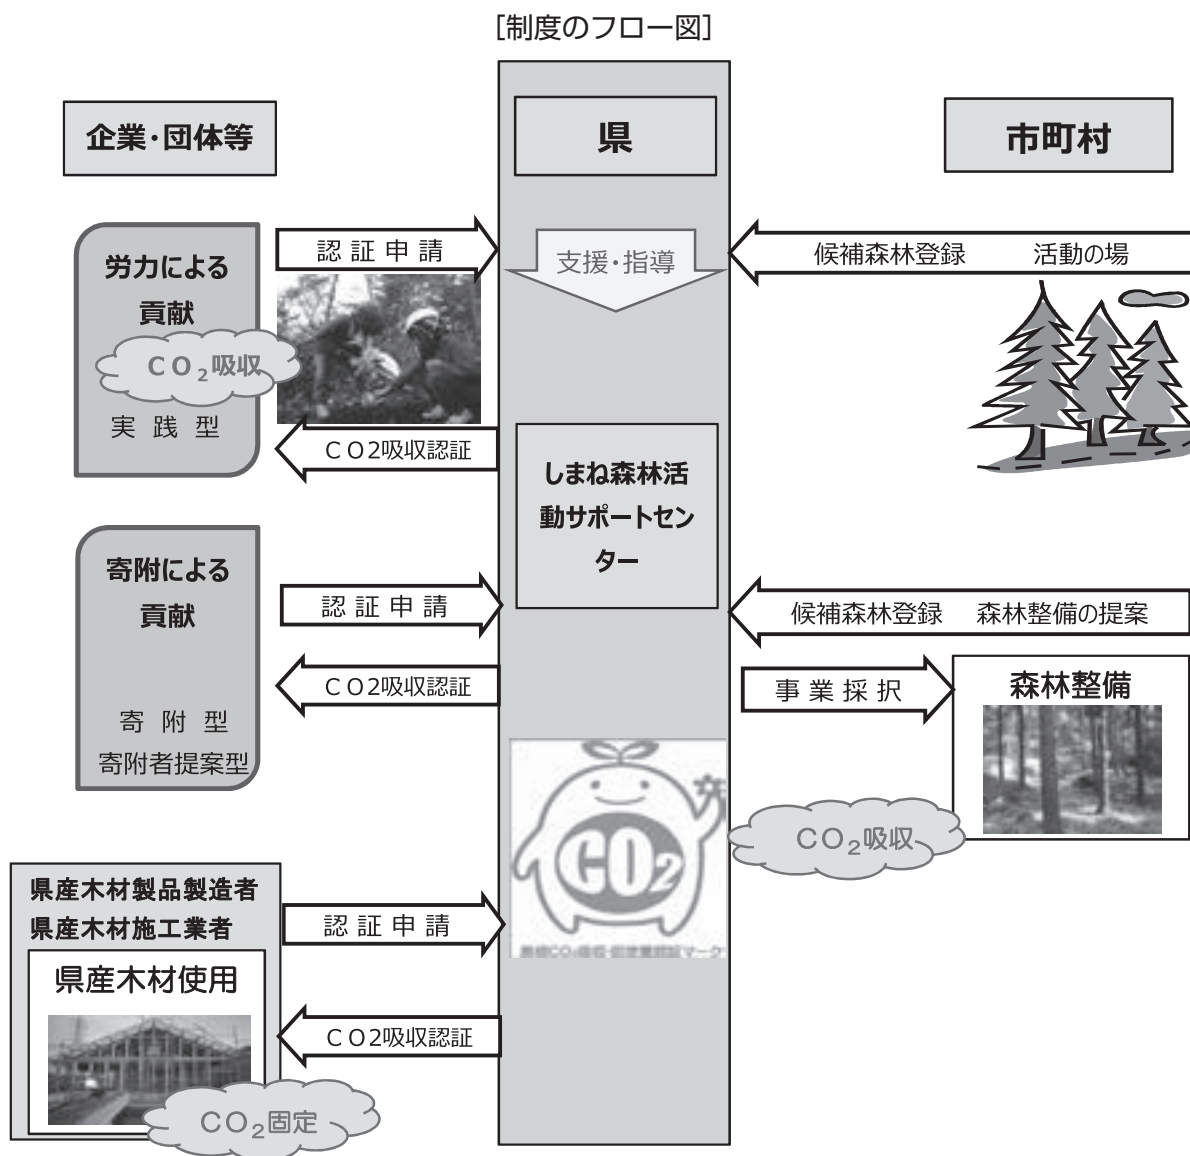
[制度のフロー図]

企業・団体等

県

市町村

認証申請

支援・指導

候補森林登録　活動の場

労力による貢献

$CO_2$吸収

実践型

CO2吸収認証

しまね森林活動サポートセンター

寄附による貢献

認証申請

候補森林登録　森林整備の提案

CO2吸収認証

事業採択

森林整備

寄附型
寄附者提案型

$CO_2$吸収

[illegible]

県産木材製品製造者
県産木材施工業者

認証申請

県産木材使用

CO2吸収認証

$CO_2$固定